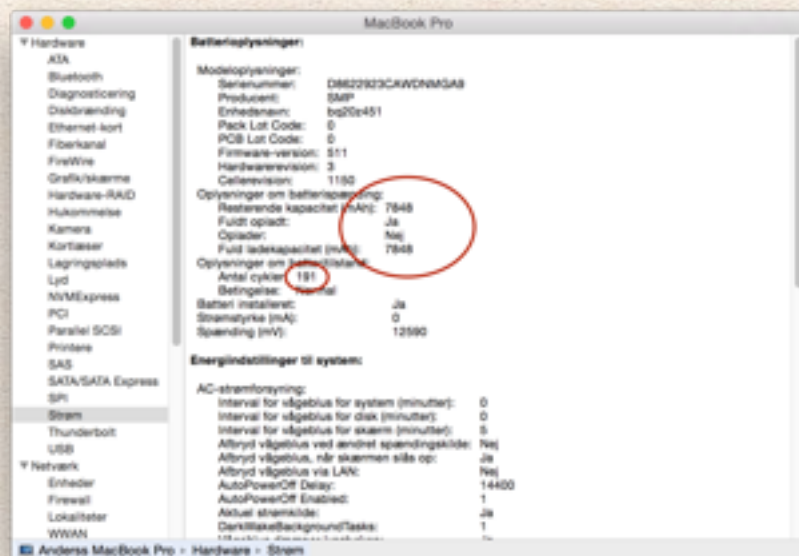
MacBook Pro

▼Hardware
ATA
Bluetooth
Diagnosticering
Diskbrænding
Ethernet-kort
Fiberkanal
FireWire
Grafik/skærme
Hardware-RAID
Hukommelse
Kamera
Kortlæser
Lagringsplads
Lyd
NVMExpress
PCI
Parallel SCSI
Printere
SAS
SATA/SATA Express
SPI
Strøm
Thunderbolt
USB
▼Netværk
Enheder
Firewall
Lokaliteter
WWAN

Batterioplysninger:

Modeloplysninger:
Serienummer: D8622923CAWDNMGA8
Producent: SMP
Enhedsnavn: bq20z451
Pack Lot Code: 0
PCB Lot Code: 0
Firmware-version: 511
Hardwarerevision: 3
Cellerevision: 1150
Oplysninger om batteriopladning:
Resterende kapacitet (mAh): 7848
Fuldt opladt: Ja
Oplader: Nej
Fuld ladekapacitet (mAh): 7848
Oplysninger om batteritilstand:
Antal cykler: 191
Betingelse: Normal
Batteri installeret: Ja
Strømstyrke (mA): 0
Spænding (mV): 12590

Energiindstillinger til system:

AC-strømforsyning:
Interval for vågeblus for system (minutter): 0
Interval for vågeblus for disk (minutter): 0
Interval for vågeblus for skærm (minutter): 5
Afbryd vågeblus ved ændret spændingskilde: Nej
Afbryd vågeblus, når skærmen slås op: Ja
Afbryd vågeblus via LAN: Nej
AutoPowerOff Delay: 14400
AutoPowerOff Enabled: 1
Aktuel strømkilde: Ja
DarkWakeBackgroundTasks: 1
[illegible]

Anderss MacBook Pro › Hardware › Strøm